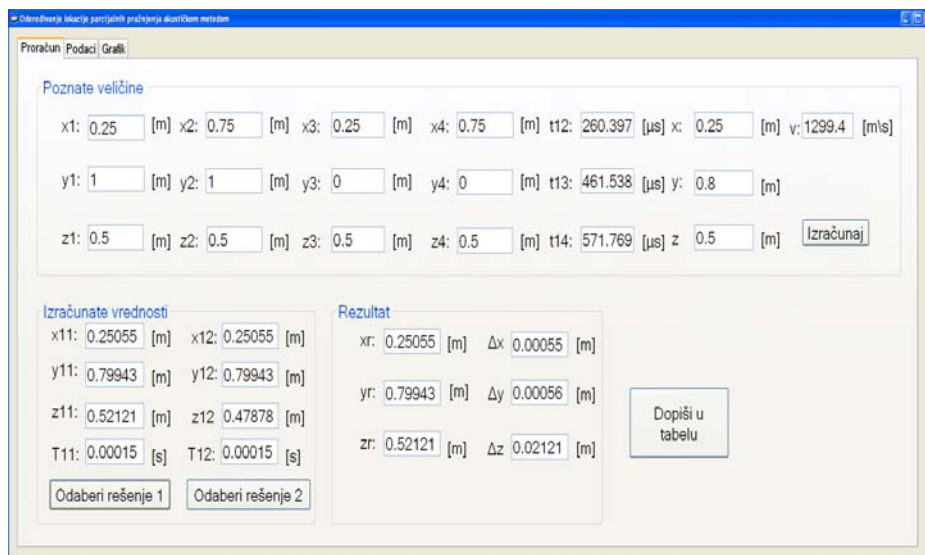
Određivanje lokacije parcijalnih pražnjenja akustičkom metodom

Proračun Podaci Grafik

Poznate veličine

x1: 0.25 [m] x2: 0.75 [m] x3: 0.25 [m] x4: 0.75 [m] t12: 260.397 [µs] x: 0.25 [m] v: 1299.4 [m\s]

y1: 1 [m] y2: 1 [m] y3: 0 [m] y4: 0 [m] t13: 461.538 [µs] y: 0.8 [m]

z1: 0.5 [m] z2: 0.5 [m] z3: 0.5 [m] z4: 0.5 [m] t14: 571.769 [µs] z 0.5 [m] Izračunaj

Izračunate vrednosti

x11: 0.25055 [m] x12: 0.25055 [m]

y11: 0.79943 [m] y12: 0.79943 [m]

z11: 0.52121 [m] z12 0.47878 [m]

T11: 0.00015 [s] T12: 0.00015 [s]

Odaberi rešenje 1 Odaberi rešenje 2

Rezultat

xr: 0.25055 [m] Δx 0.00055 [m]

yr: 0.79943 [m] Δy 0.00056 [m]

zr: 0.52121 [m] Δz 0.02121 [m]

Dopiši u tabelu